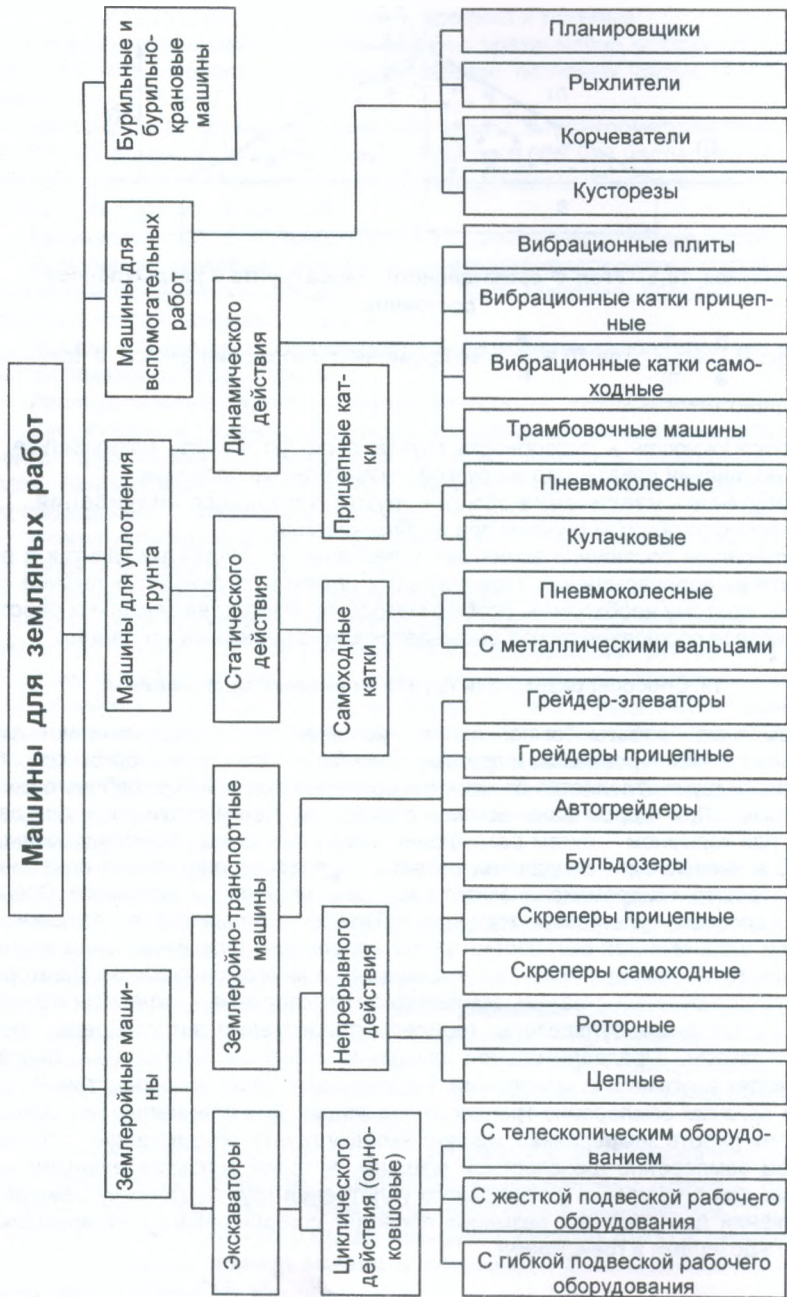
Машины для земляных работ

Бурильные и бурильно-крановые машины

Машины для вспомогательных работ

Машины для уплотнения грунта

Динамического действия

Статического действия

Прицепные катки

Самоходные катки

Землеройные машины

Землеройно-транспортные машины

Экскаваторы

Непрерывного действия

Циклического действия (одноковшовые)

Планировщики

Рыхлители

Корчеватели

Кусторезы

Вибрационные плиты

Вибрационные катки прицепные

Вибрационные катки самоходные

Трамбовочные машины

Пневмоколесные

Кулачковые

Пневмоколесные

С металлическими вальцами

Грейдер-элеваторы

Грейдеры прицепные

Автогрейдеры

Бульдозеры

Скреперы прицепные

Скреперы самоходные

Роторные

Цепные

С телескопическим оборудованием

С жесткой подвеской рабочего оборудования

С гибкой подвеской рабочего оборудования